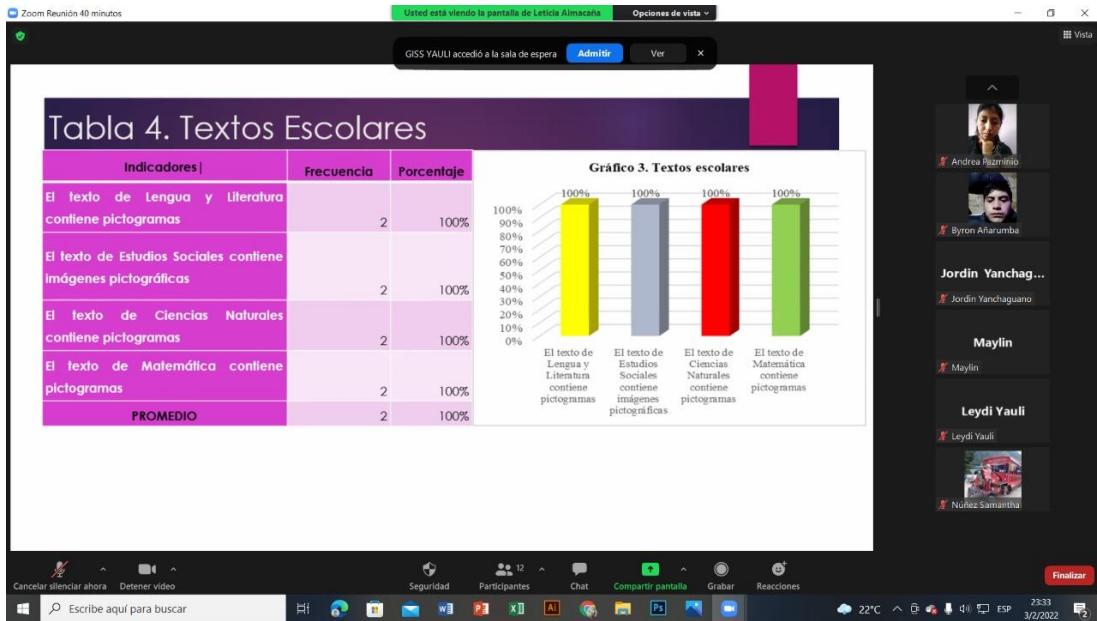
Zoom Reunión 40 minutos

Usted está viendo la pantalla de Leticia Almacaña

Opciones de vista

GISS YAULI accedió a la sala de espera

Admitir

Ver

Vista

Tabla 4. Textos Escolares

| Indicadores\| | Frecuencia | Porcentaje |
|---|---|---|
| El texto de Lengua y Literatura contiene pictogramas | 2 | 100% |
| El texto de Estudios Sociales contiene imágenes pictográficas | 2 | 100% |
| El texto de Ciencias Naturales contiene pictogramas | 2 | 100% |
| El texto de Matemática contiene pictogramas | 2 | 100% |
| PROMEDIO | 2 | 100% |

Gráfico 3. Textos escolares

100% 100% 100% 100%

100% 90% 80% 70% 60% 50% 40% 30% 20% 10% 0%

El texto de Lengua y Literatura contiene pictogramas

El texto de Estudios Sociales contiene imágenes pictográficas

El texto de Ciencias Naturales contiene pictogramas

El texto de Matemática contiene pictogramas

Andrea Pazmiño

Byron Añarumba

Jordin Yanchag...

Jordin Yanchaguano

Maylin

Maylin

Leydi Yauli

Leydi Yauli

Núñez Samantha

Cancelar silenciar ahora

Detener video

Seguridad

12

Participantes

Chat

Compartir pantalla

Grabar

Reacciones

Finalizar

Escribe aquí para buscar

22°C

ESP

23:33
3/2/2022